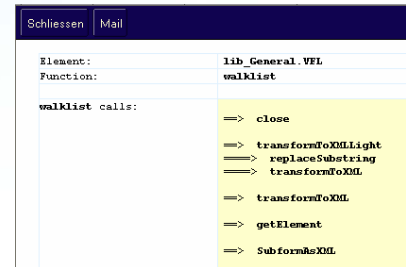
Schliessen Mail

| Element: | lib_General.VFL |
|---|---|
| Function: | walklist |
| | |
| walklist calls: | ==> close<br><br>==> transformToXMLLight<br>===> replaceSubstring<br>===> transformToXML<br><br>==> transformToXML<br><br>==> getElement<br><br>==> SubformAsXML |